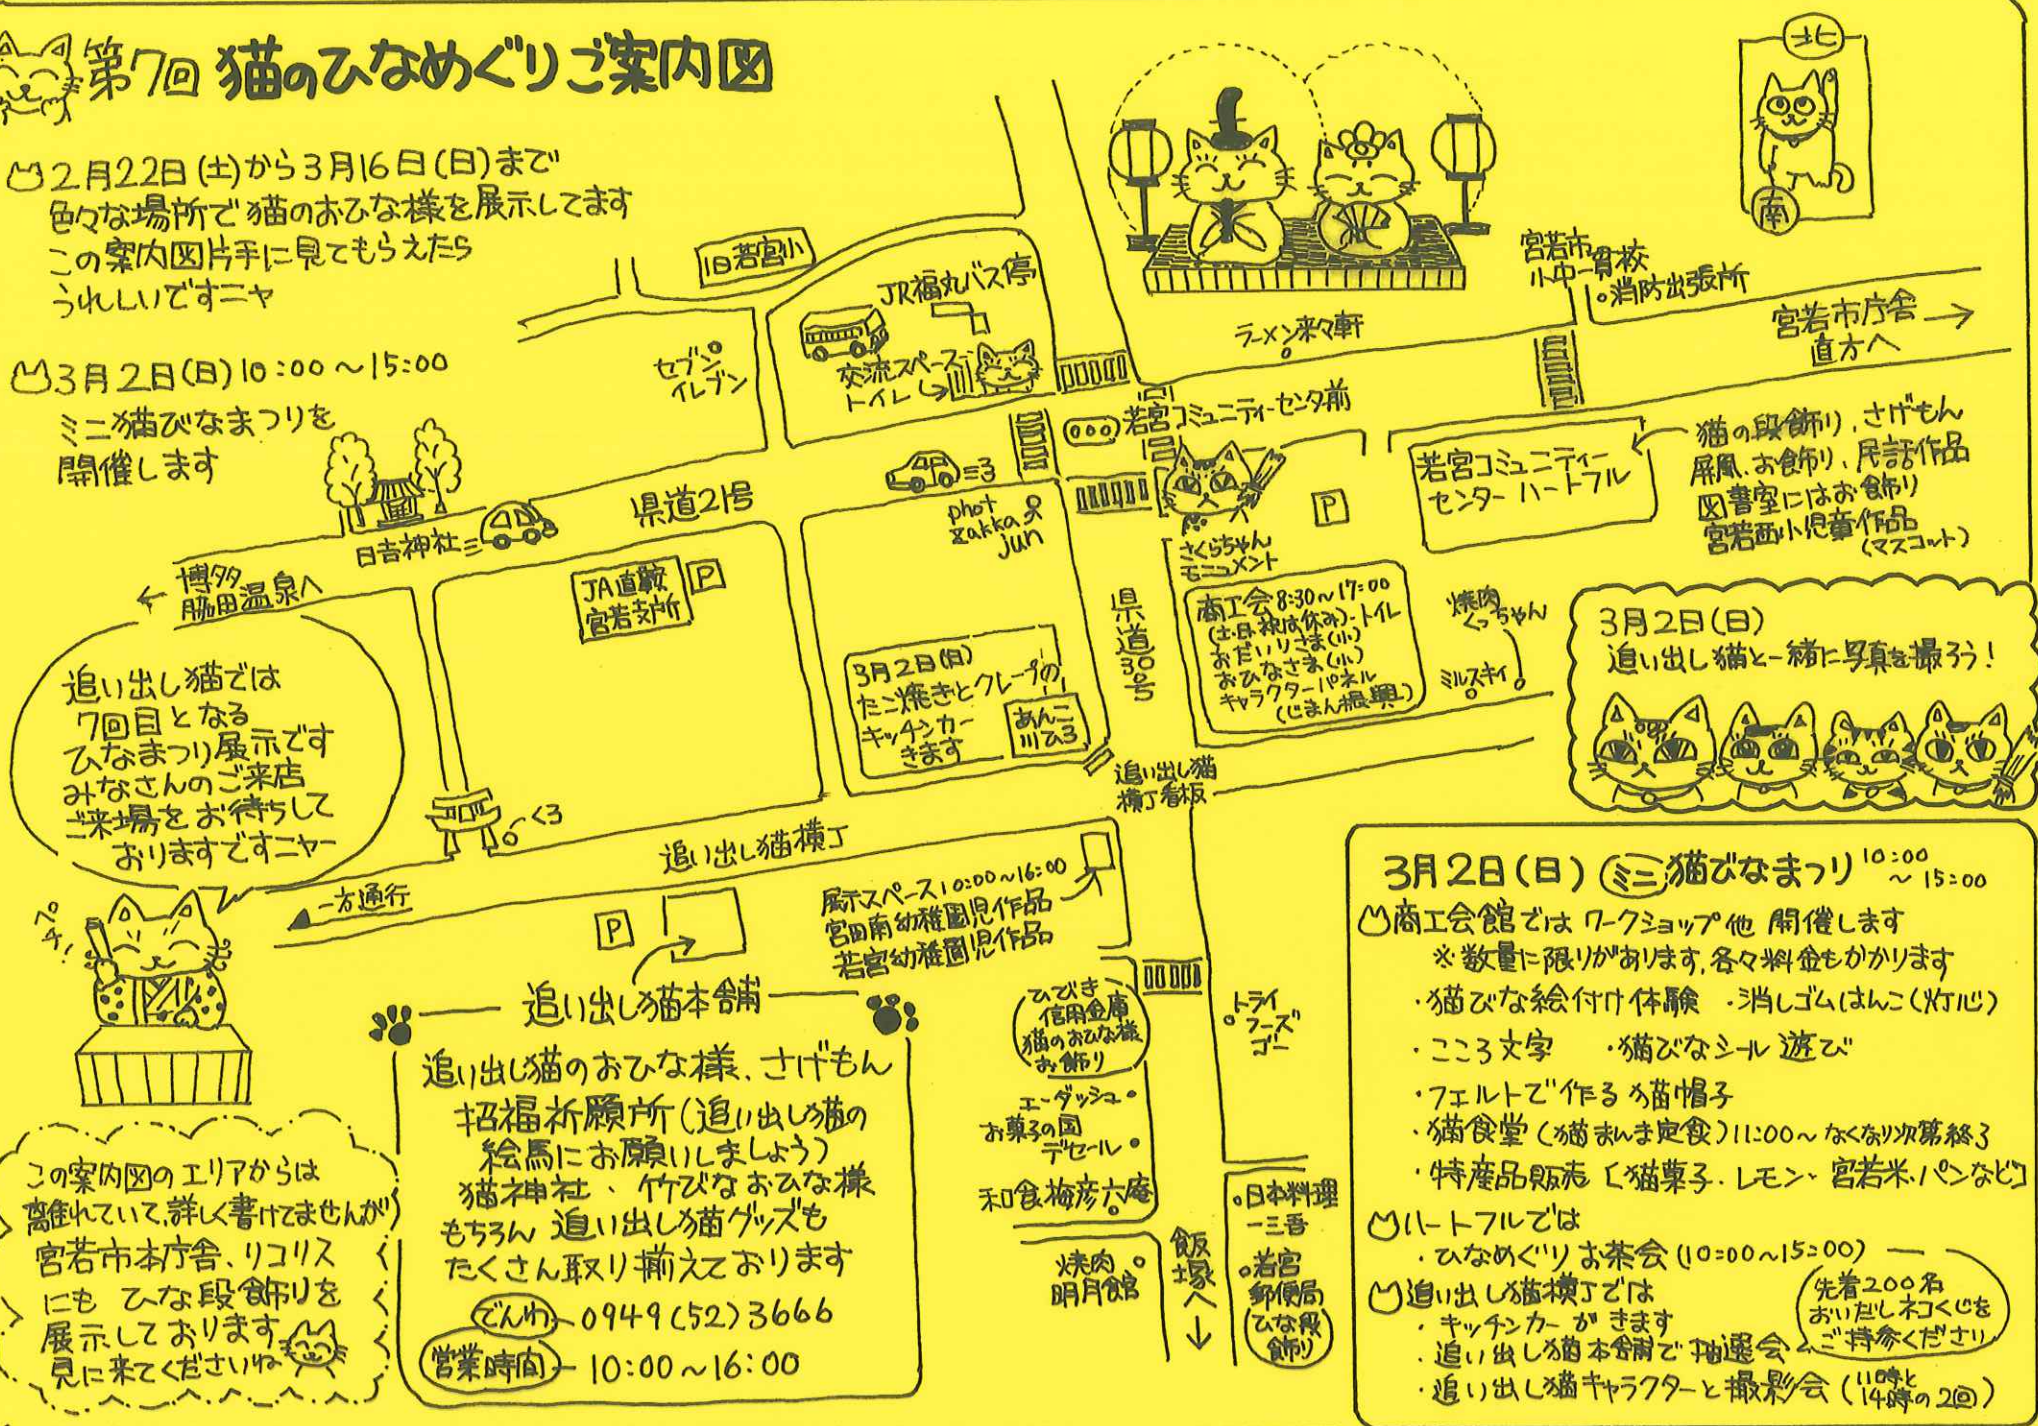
第7回 猫のひなめぐりご案内図

2月22日(土)から3月16日(日)まで
色々な場所で猫のおひな様を展示してます
この案内図片手に見てもらえたら
うれしいですニャ

3月2日(日) 10:00～15:00
ミニ猫びなまつりを
開催します

北
南

旧若宮小
JR福丸バス停
交流スペース トイレ
セブンイレブン
ラーメン来々軒
宮若市小中一貫校
消防出張所
宮若市庁舎 直方へ
若宮コミュニティーセンタ前
若宮コミュニティーセンター ハートフル
猫の段飾り、さげもん
屏風、お飾り、民話作品
図書室にはお飾り
宮若西小児童作品(マスコット)
日吉神社
県道21号
博多 脇田温泉へ
JA直鞍 宮若支所
P
phot zakka jun
さくらちゃんモニュメント
P
県道30号
商工会 8:30～17:00 (土日祝は休み) トイレ
おだいりさま(小)
おひなさま(小)
キャラクターパネル(じまん根興)
焼肉くっちゃん
ミルスキイ
3月2日(日)
追い出し猫と一緒に写真を撮ろう！
3月2日(日)
たこ焼きとクレープの
キッチンカー
きます
あんこ川ひろ
追い出し猫横丁看板
追い出し猫では
7回目となる
ひなまつり展示です
みなさんのご来店
ご来場をお待ちして
おりますですニャー
くろ
追い出し猫横丁
一方通行
展示スペース 10:00～16:00
宮田南幼稚園児作品
若宮幼稚園児作品
P
ペチ!
追い出し猫本舗
追い出し猫のおひな様、さげもん
招福祈願所(追い出し猫の
絵馬にお願いしましょう)
猫神社、竹びなおひな様
もちろん 追い出し猫グッズも
たくさん取り揃えております
でんわ 0949(52)3666
営業時間 10:00～16:00
ひびき信用金庫 猫のおひな様お飾り
トライフーズゴー
エーダッシュ
お菓子の国デセール
和食梅彦六庵
日本料理一三香
焼肉明月館
飯塚へ
若宮郵便局 ひな段飾り
この案内図のエリアからは
離れていて、詳しく書けてませんが
宮若市本庁舎、リコリス
にも ひな段飾りを
展示しております
見に来てくださいね

3月2日(日) ミニ猫びなまつり 10:00～15:00
商工会館では ワークショップ他 開催します
※数量に限りがあります、各々料金もかかります
・猫びな絵付け体験 ・消しゴムはんこ(灯心)
・こころ文字 ・猫びなシール遊び
・フェルトで作る猫帽子
・猫食堂(猫まんま定食)11:00～ なくなり次第終了
・特産品販売〔猫菓子・レモン・宮若米・パンなど〕
ハートフルでは
・ひなめぐりお茶会(10:00～15:00)
追い出し猫横丁では
・キッチンカーがきます
・追い出し猫本舗で抽選会
・追い出し猫キャラクターと撮影会(11時と14時の2回)
先着200名 おいだしネコくじをご持参ください